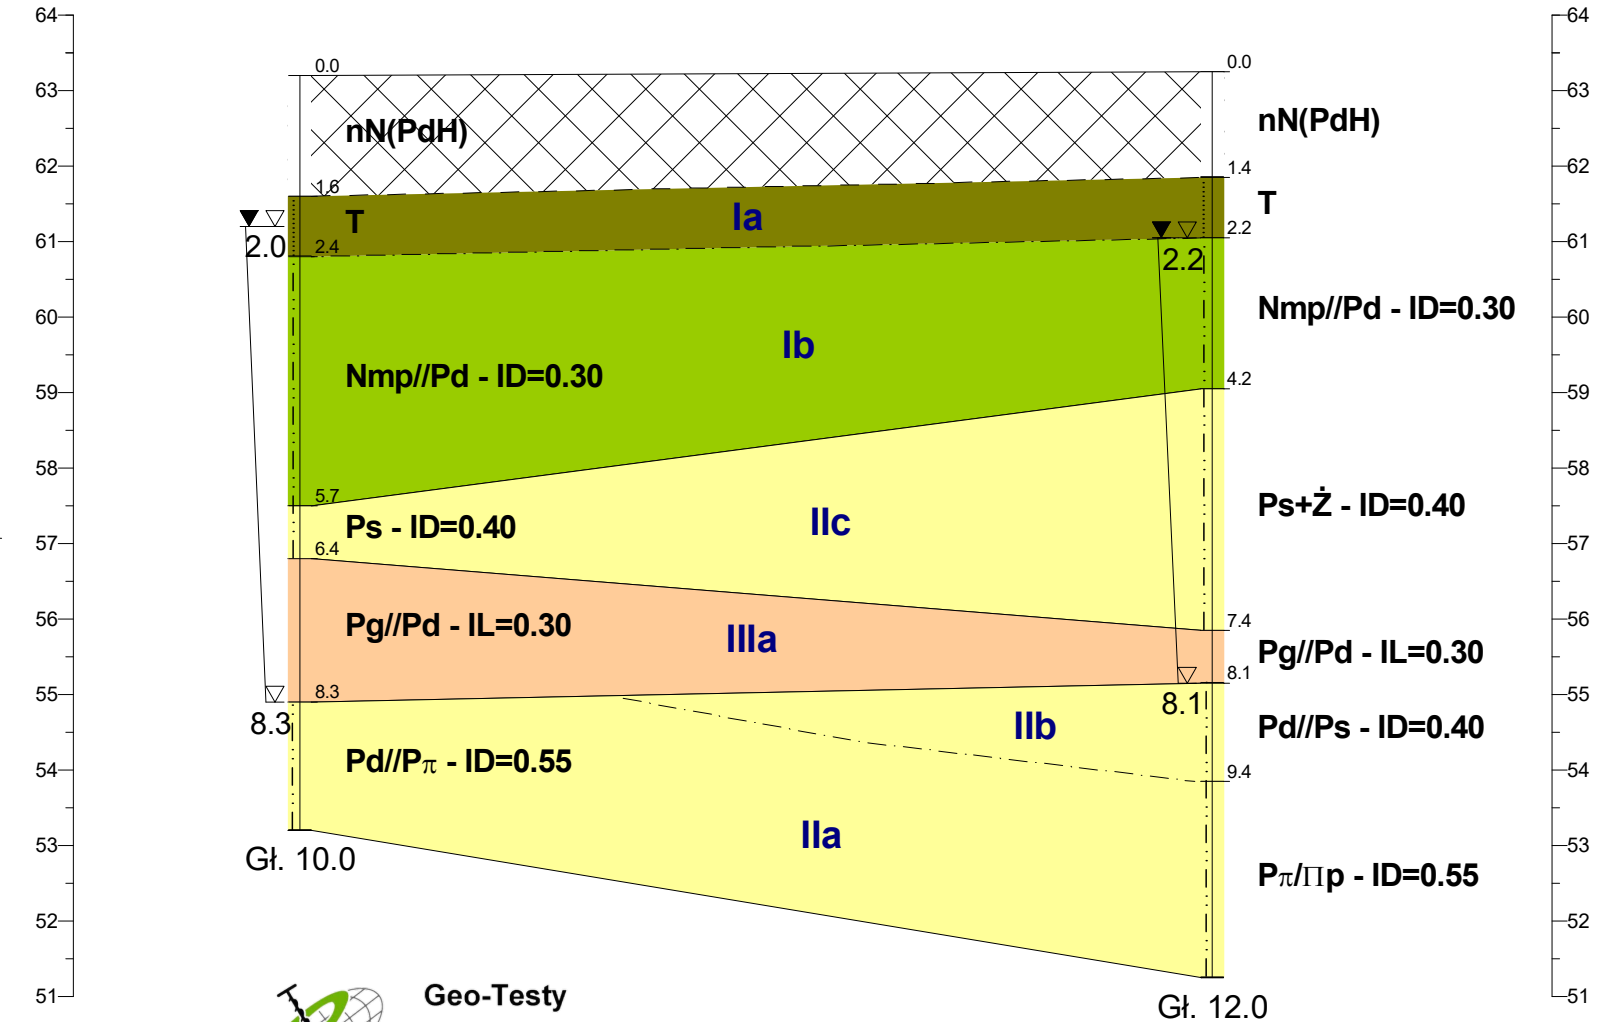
64
63
62
61
60
59
58
57
56
55
54
53
52
51

0.0
nN(PdH)
1.6
T
2.0
2.4
Ia
Ib
Nmp//Pd - ID=0.30
5.7
Ps - ID=0.40
6.4
IIc
Pg//Pd - IL=0.30
IIIa
8.3
8.3
Pd//P$\pi$ - ID=0.55
IIb
IIa
Gł. 10.0

0.0
1.4
2.2
2.2
4.2
7.4
8.1
8.1
9.4
Gł. 12.0

nN(PdH)
T
Nmp//Pd - ID=0.30
Ps+Ż - ID=0.40
Pg//Pd - IL=0.30
Pd//Ps - ID=0.40
P$\pi$/$\Pi$p - ID=0.55

64
63
62
61
60
59
58
57
56
55
54
53
52
51

Geo-Testy